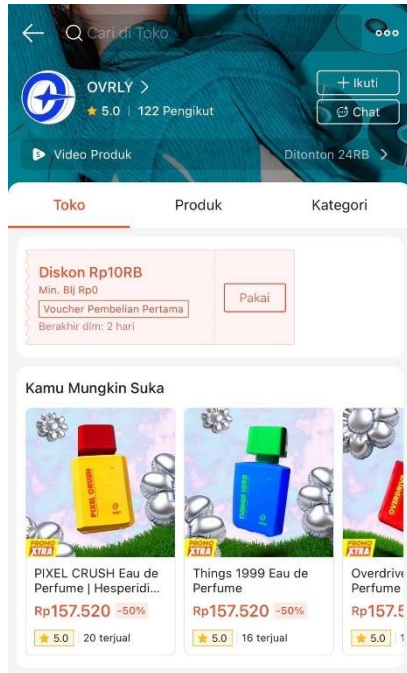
Cari di Toko

OVRLY >
5.0 | 122 Pengikut

+ Ikuti
Chat

Video Produk
Ditonton 24RB >

Toko
Produk
Kategori

Diskon Rp10RB
Min. Blj Rp0
Voucher Pembelian Pertama
Berakhir dlm: 2 hari
Pakai

Kamu Mungkin Suka

PIXEL CRUSH
PROMO XTRA
PIXEL CRUSH Eau de Perfume | Hesperidi...
Rp157.520 -50%
5.0 20 terjual

THINGS 1999
PROMO XTRA
Things 1999 Eau de Perfume
Rp157.520 -50%
5.0 16 terjual

PROMO XTRA
Overdrive
Perfume
Rp157.5
5.0